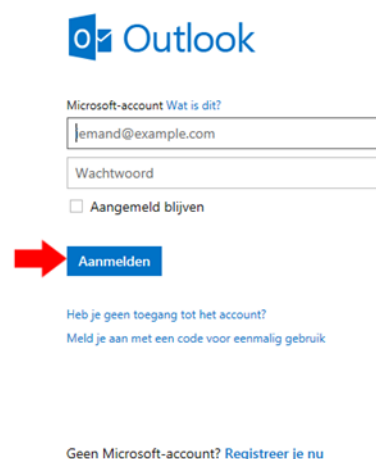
Outlook

Microsoft-account Wat is dit?

iemand@example.com

Wachtwoord

Aangemeld blijven

Aanmelden

Heb je geen toegang tot het account?

Meld je aan met een code voor eenmalig gebruik

Geen Microsoft-account? Registreer je nu